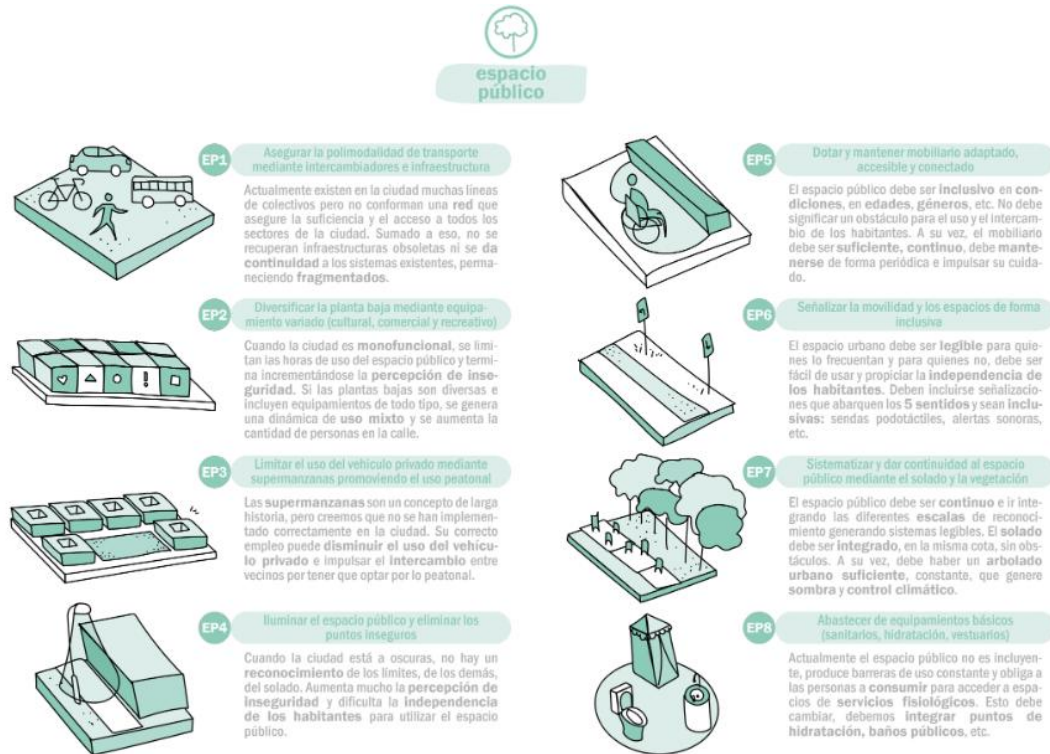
espacio público

EP1 Asegurar la polimodalidad de transporte mediante intercambiadores e infraestructura

Actualmente existen en la ciudad muchas líneas de colectivos pero no conforman una red que asegure la suficiencia y el acceso a todos los sectores de la ciudad. Sumado a eso, no se recuperan infraestructuras obsoletas ni se da continuidad a los sistemas existentes, permaneciendo fragmentados.

EP2 Diversificar la planta baja mediante equipamiento variado (cultural, comercial y recreativo)

Cuando la ciudad es monofuncional, se limitan las horas de uso del espacio público y termina incrementándose la percepción de inseguridad. Si las plantas bajas son diversas e incluyen equipamientos de todo tipo, se genera una dinámica de uso mixto y se aumenta la cantidad de personas en la calle.

EP3 Limitar el uso del vehículo privado mediante supermanzanas promoviendo el uso peatonal

Las supermanzanas son un concepto de larga historia, pero creemos que no se han implementado correctamente en la ciudad. Su correcto empleo puede disminuir el uso del vehículo privado e impulsar el intercambio entre vecinos por tener que optar por lo peatonal.

EP4 Iluminar el espacio público y eliminar los puntos inseguros

Cuando la ciudad está a oscuras, no hay un reconocimiento de los límites, de los demás, del solado. Aumenta mucho la percepción de inseguridad y dificulta la independencia de los habitantes para utilizar el espacio público.

EP5 Dotar y mantener mobiliario adaptado, accesible y conectado

El espacio público debe ser inclusivo en condiciones, en edades, géneros, etc. No debe significar un obstáculo para el uso y el intercambio de los habitantes. A su vez, el mobiliario debe ser suficiente, continuo, debe mantenerse de forma periódica e impulsar su cuidado.

EP6 Señalizar la movilidad y los espacios de forma inclusiva

El espacio urbano debe ser legible para quienes lo frecuentan y para quienes no, debe ser fácil de usar y propiciar la independencia de los habitantes. Deben incluirse señalizaciones que abarquen los 5 sentidos y sean inclusivas: sendas podotáctiles, alertas sonoras, etc.

EP7 Sistematizar y dar continuidad al espacio público mediante el solado y la vegetación

El espacio público debe ser continuo e ir integrando las diferentes escalas de reconocimiento generando sistemas legibles. El solado debe ser integrado, en la misma cota, sin obstáculos. A su vez, debe haber un arbolado urbano suficiente, constante, que genere sombra y control climático.

EP8 Abastecer de equipamientos básicos (sanitarios, hidratación, vestuarios)

Actualmente el espacio público no es incluyente, produce barreras de uso constante y obliga a las personas a consumir para acceder a espacios de servicios fisiológicos. Esto debe cambiar, debemos integrar puntos de hidratación, baños públicos, etc.